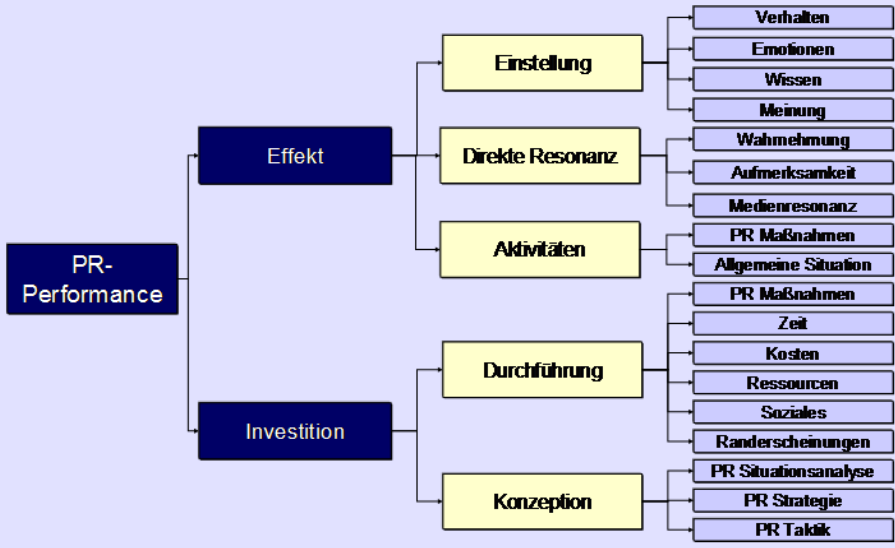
PR-Performance

Effekt

Einstellung

Verhalten

Emotionen

Wissen

Meinung

Direkte Resonanz

Wahrnehmung

Aufmerksamkeit

Medienresonanz

Aktivitäten

PR Maßnahmen

Allgemeine Situation

Investition

Durchführung

PR Maßnahmen

Zeit

Kosten

Ressourcen

Soziales

Randerscheinungen

Konzeption

PR Situationsanalyse

PR Strategie

PR Taktik